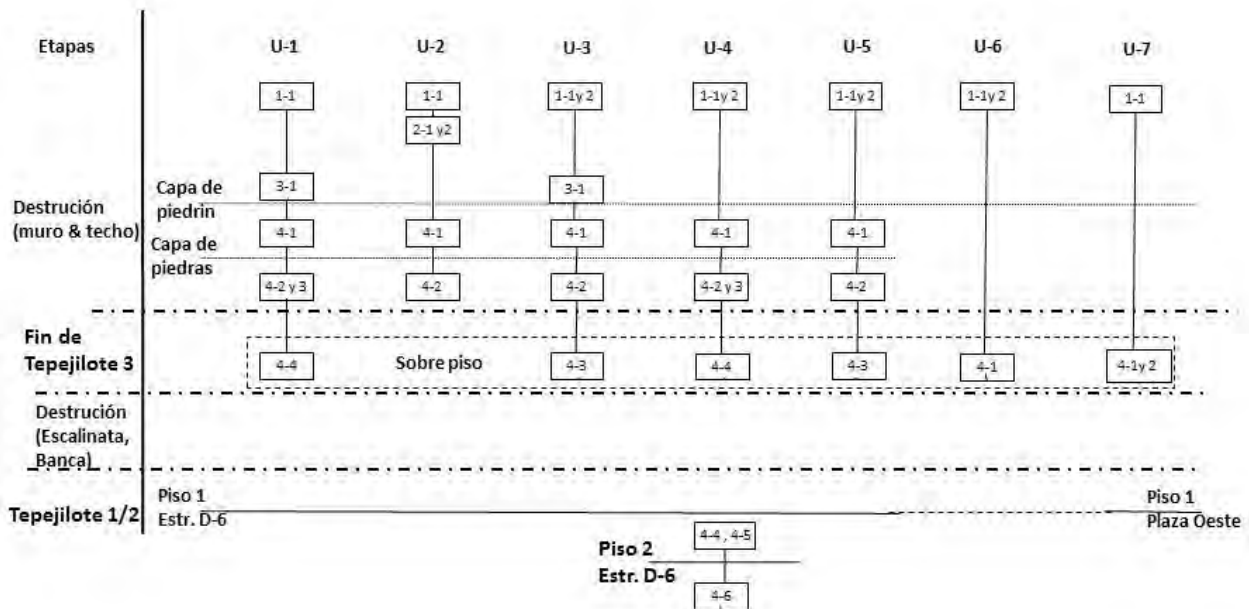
Etapas

U-1 U-2 U-3 U-4 U-5 U-6 U-7

1-1 1-1 1-1y 2 1-1y 2 1-1y 2 1-1y 2 1-1

2-1 y2

Capa de piedrin

3-1 3-1

Destrución (muro & techo)

Capa de piedras

4-1 4-1 4-1 4-1 4-1

4-2 y 3 4-2 4-2 4-2 y 3 4-2

Fin de Tepejilote 3

4-4 Sobre piso 4-3 4-4 4-3 4-1 4-1y 2

Destrución (Escalinata, Banca)

Piso 1 Estr. D-6

Tepejilote 1/2

Piso 1 Plaza Oeste

4-4 , 4-5

Piso 2 Estr. D-6

4-6